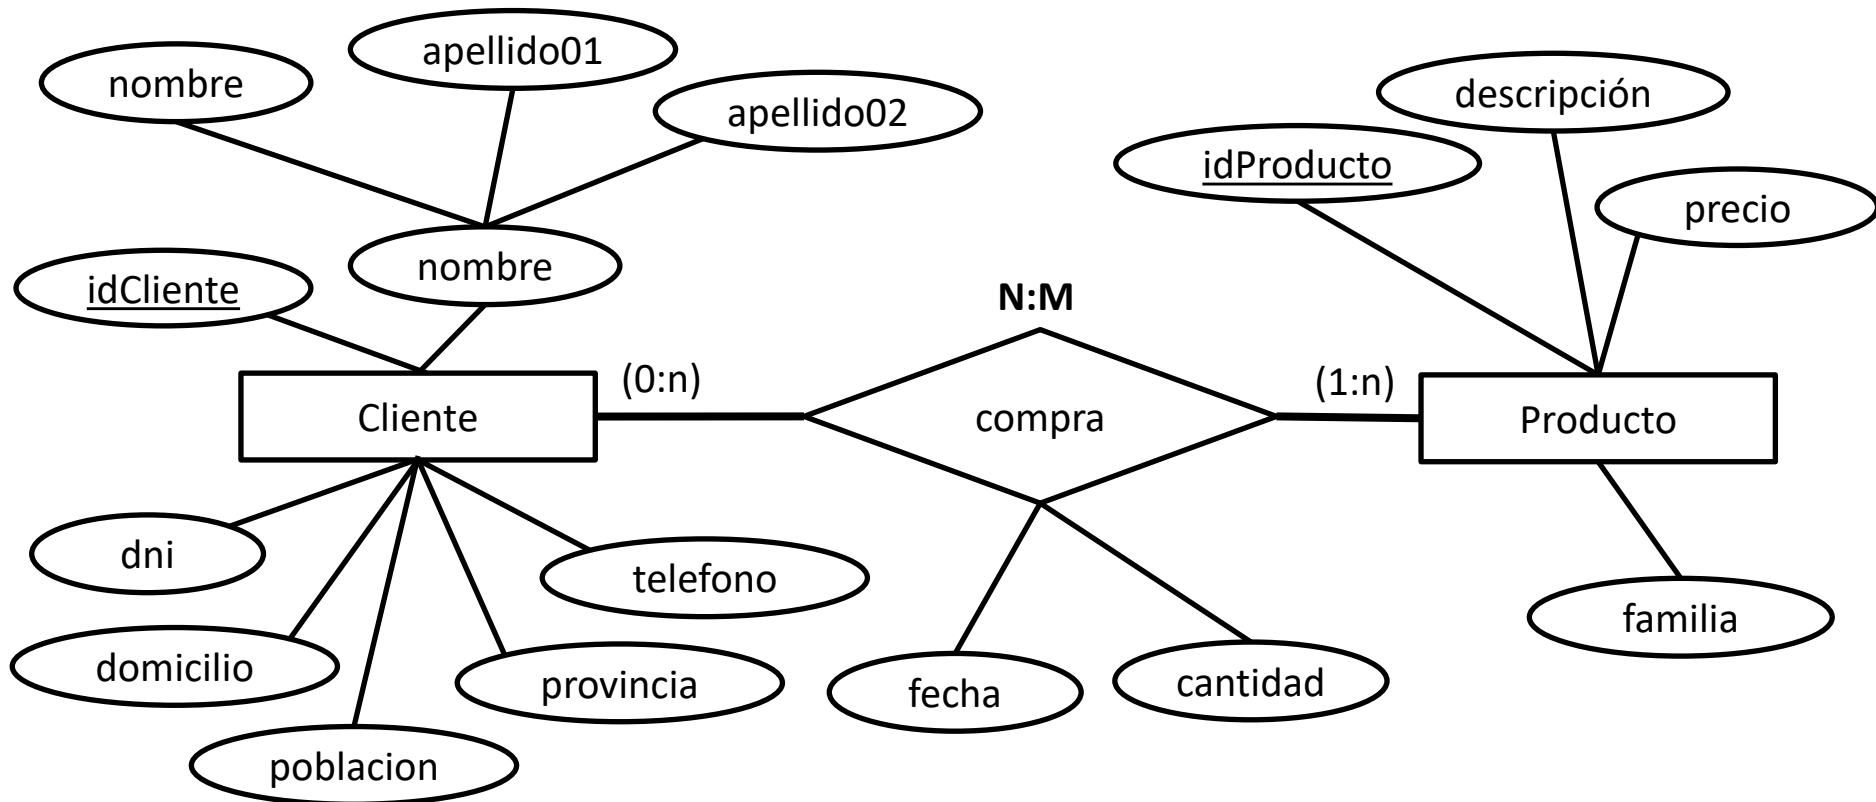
apellido01

nombre

apellido02

descripción

idProducto

precio

nombre

idCliente

N:M

(0:n)

(1:n)

Cliente

compra

Producto

dni

telefono

familia

domicilio

provincia

fecha

cantidad

poblacion